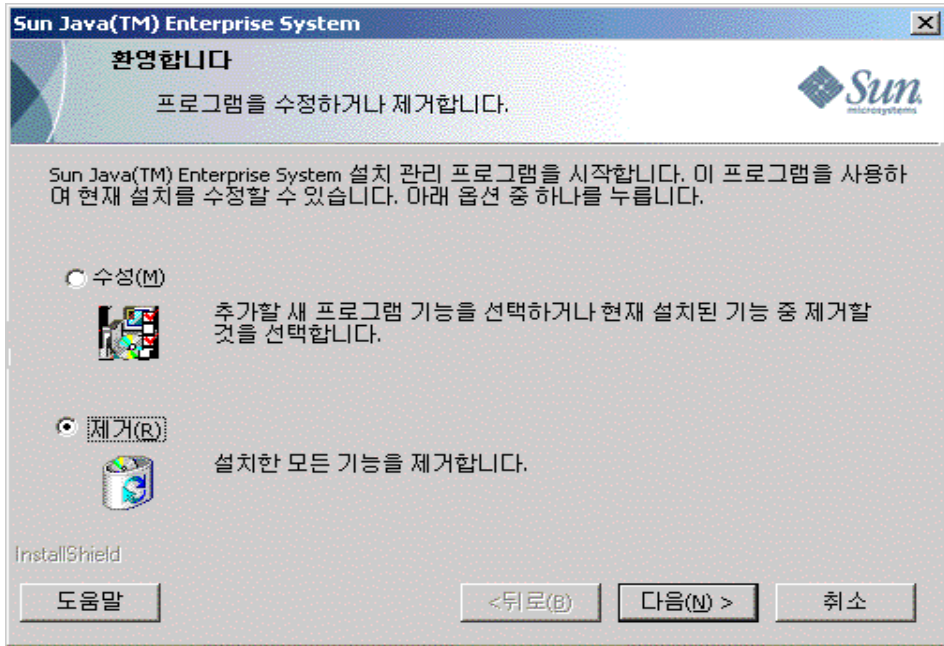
Sun Java(TM) Enterprise System

환영합니다

프로그램을 수정하거나 제거합니다.

Sun microsystems

Sun Java(TM) Enterprise System 설치 관리 프로그램을 시작합니다. 이 프로그램을 사용하여 현재 설치를 수정할 수 있습니다. 아래 옵션 중 하나를 누릅니다.

수정(M)

추가할 새 프로그램 기능을 선택하거나 현재 설치된 기능 중 제거할 것을 선택합니다.

제거(R)

설치한 모든 기능을 제거합니다.

InstallShield

도움말

< 뒤로(B)

다음(N) >

취소